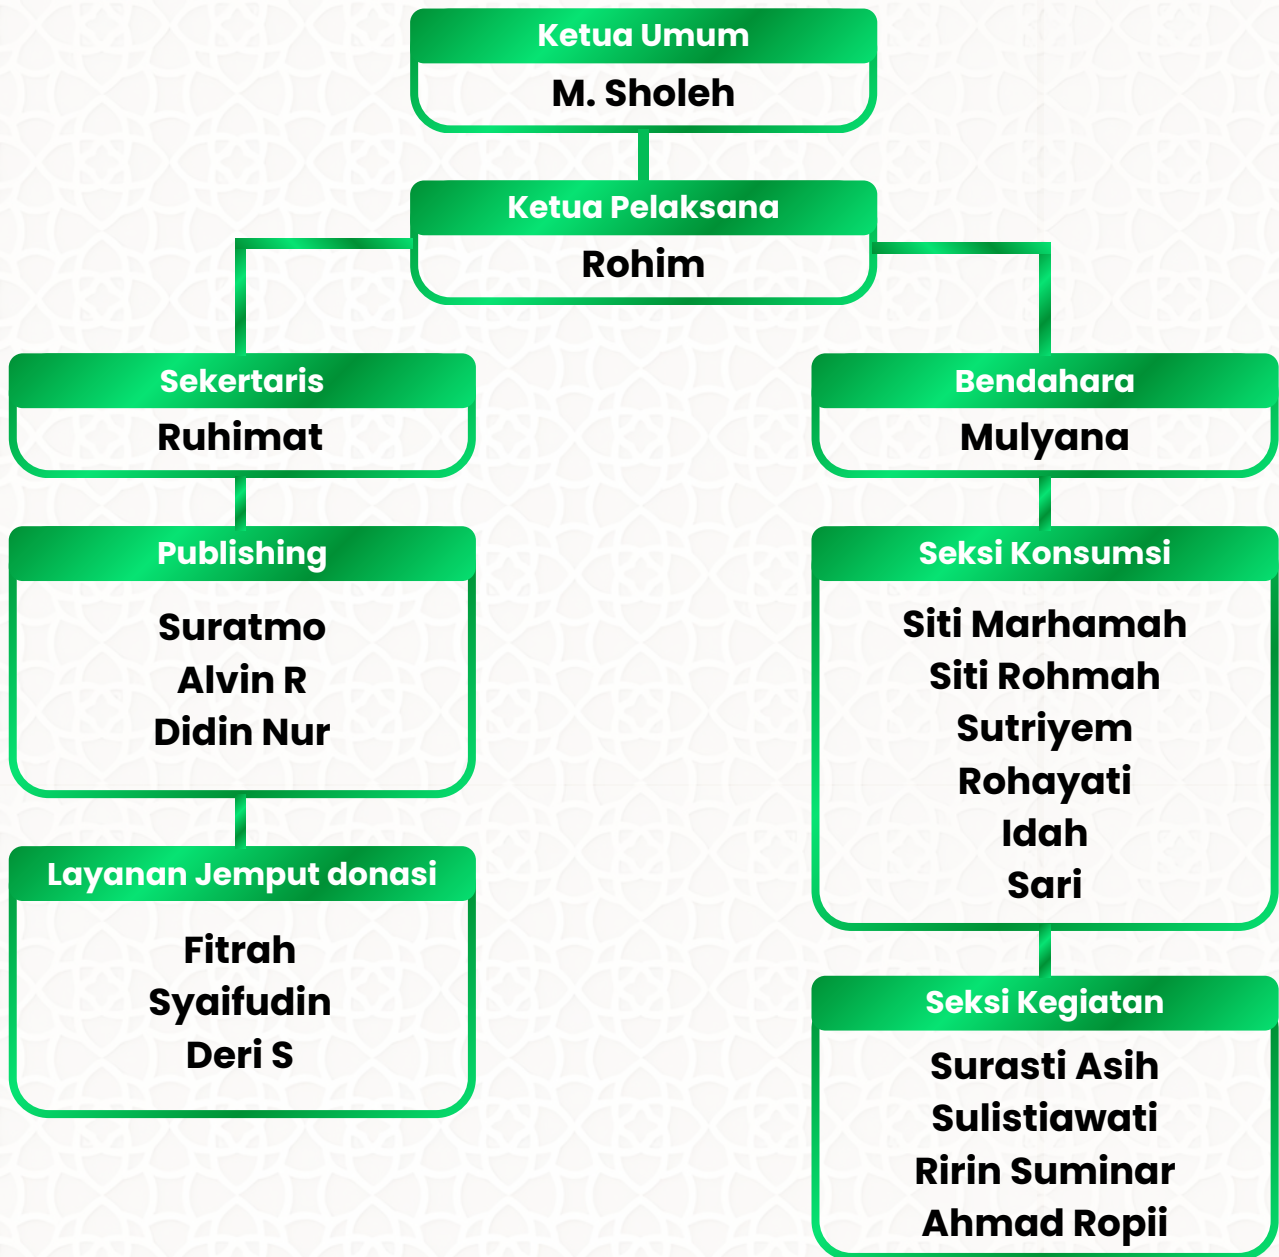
Ketua Umum
M. Sholeh

Ketua Pelaksana
Rohim

Sekertaris
Ruhimat

Publishing
Suratmo
Alvin R
Didin Nur

Layanan Jemput donasi
Fitrah
Syaifudin
Deri S

Bendahara
Mulyana

Seksi Konsumsi
Siti Marhamah
Siti Rohmah
Sutriyem
Rohayati
Idah
Sari

Seksi Kegiatan
Surasti Asih
Sulistiawati
Ririn Suminar
Ahmad Ropii